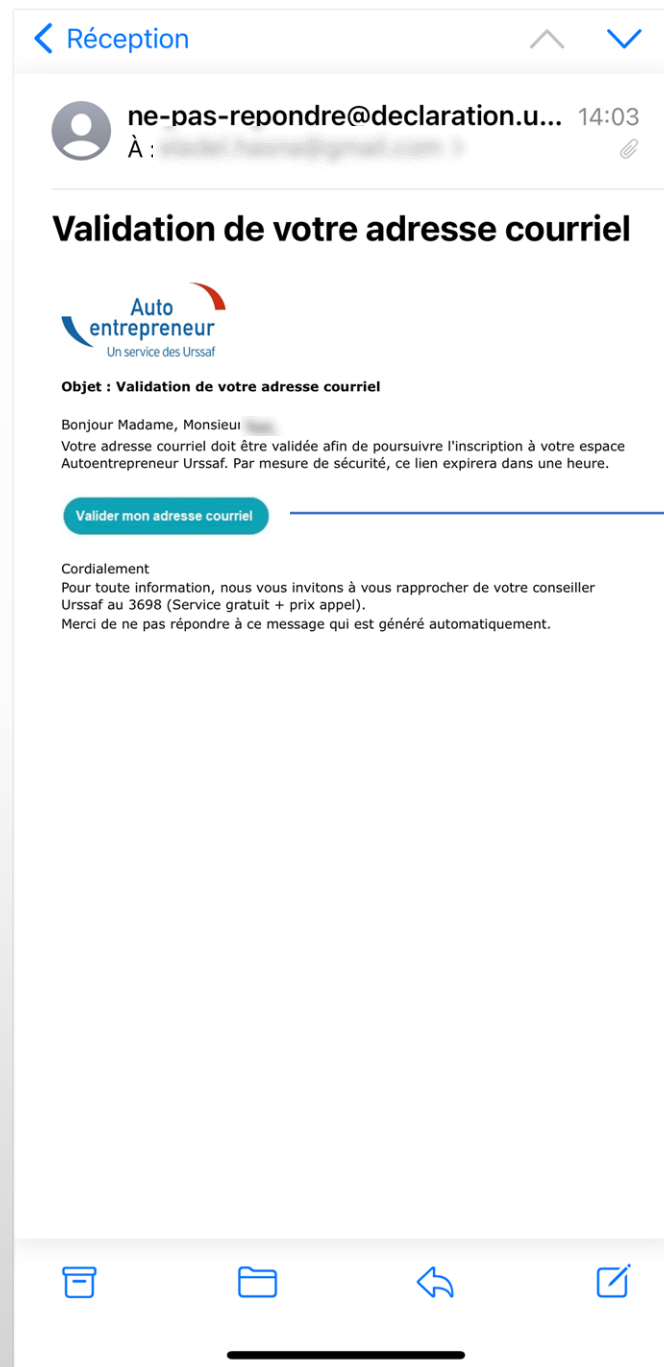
< Réception

ne-pas-repondre@declaration.u... 14:03
À : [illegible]

Validation de votre adresse courriel

Auto
entrepreneur
Un service des Urssaf

Objet : Validation de votre adresse courriel

Bonjour Madame, Monsieur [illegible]
Votre adresse courriel doit être validée afin de poursuivre l'inscription à votre espace Autoentrepreneur Urssaf. Par mesure de sécurité, ce lien expirera dans une heure.

Valider mon adresse courriel

Cordialement
Pour toute information, nous vous invitons à vous rapprocher de votre conseiller Urssaf au 3698 (Service gratuit + prix appel).
Merci de ne pas répondre à ce message qui est généré automatiquement.